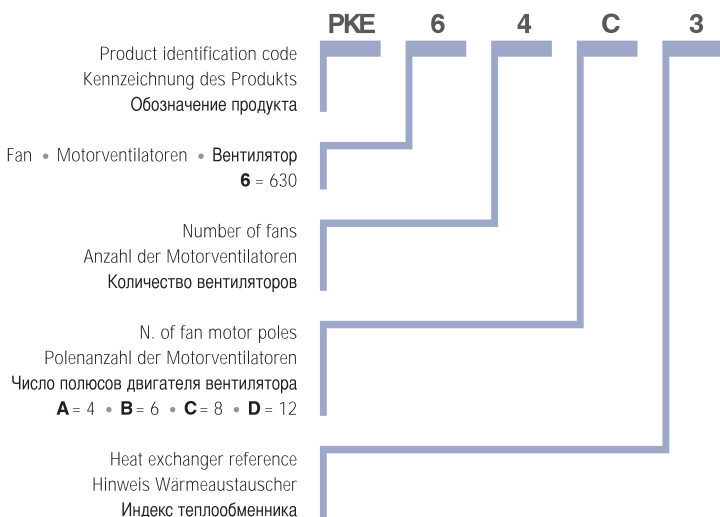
PKE 6 4 C 3

Product identification code
Kennzeichnung des Produkts
Обозначение продукта

Fan • Motorventilatoren • Вентилятор
**6** = 630

Number of fans
Anzahl der Motorventilatoren
Количество вентиляторов

N. of fan motor poles
Polenanzahl der Motorventilatoren
Число полюсов двигателя вентилятора
**A** = 4 • **B** = 6 • **C** = 8 • **D** = 12

Heat exchanger reference
Hinweis Wärmeaustauscher
Индекс теплообменника